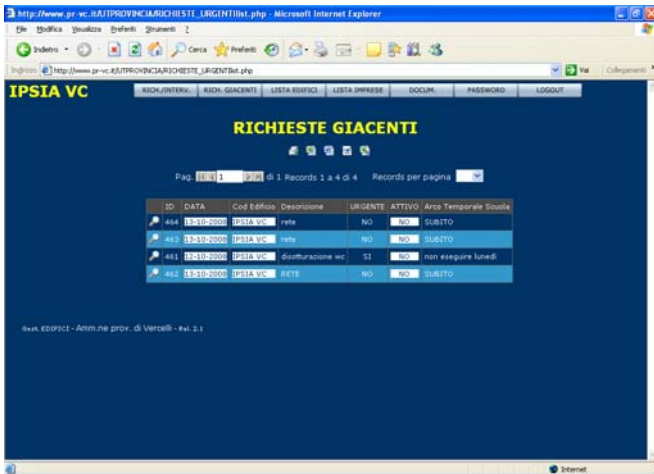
http://www.pr-vc.it/UTPROVINCIA/RICHIESTE_URGENTIlist.php - Microsoft Internet Explorer

File Modifica Visualizza Preferiti Strumenti ?

Indietro Cerca Preferiti

Indirizzo http://www.pr-vc.it/UTPROVINCIA/RICHIESTE_URGENTIlist.php Vai Collegamenti

IPSIA VC

RICH./INTERV. RICH. GIACENTI LISTA EDIFICI LISTA IMPRESE DOCUM. PASSWORD LOGOUT

RICHIESTE GIACENTI

Pag. 1 di 1 Records 1 a 4 di 4 Records per pagina

| | ID | DATA | Cod Edificio | Descrizione | URGENTE | ATTIVO | Arco Temporale Scuola |
|---|---|---|---|---|---|---|---|
| | 464 | 13-10-2008 | IPSIA VC | rete | NO | NO | SUBITO |
| | 463 | 13-10-2008 | IPSIA VC | rete | NO | NO | SUBITO |
| | 461 | 12-10-2008 | IPSIA VC | disotturazione wc | SI | NO | non eseguire lunedi |
| | 462 | 13-10-2008 | IPSIA VC | RETE | NO | NO | SUBITO |

Gest. EDIFICI - Amm.ne prov. di Vercelli - Rel. 2.1

Internet